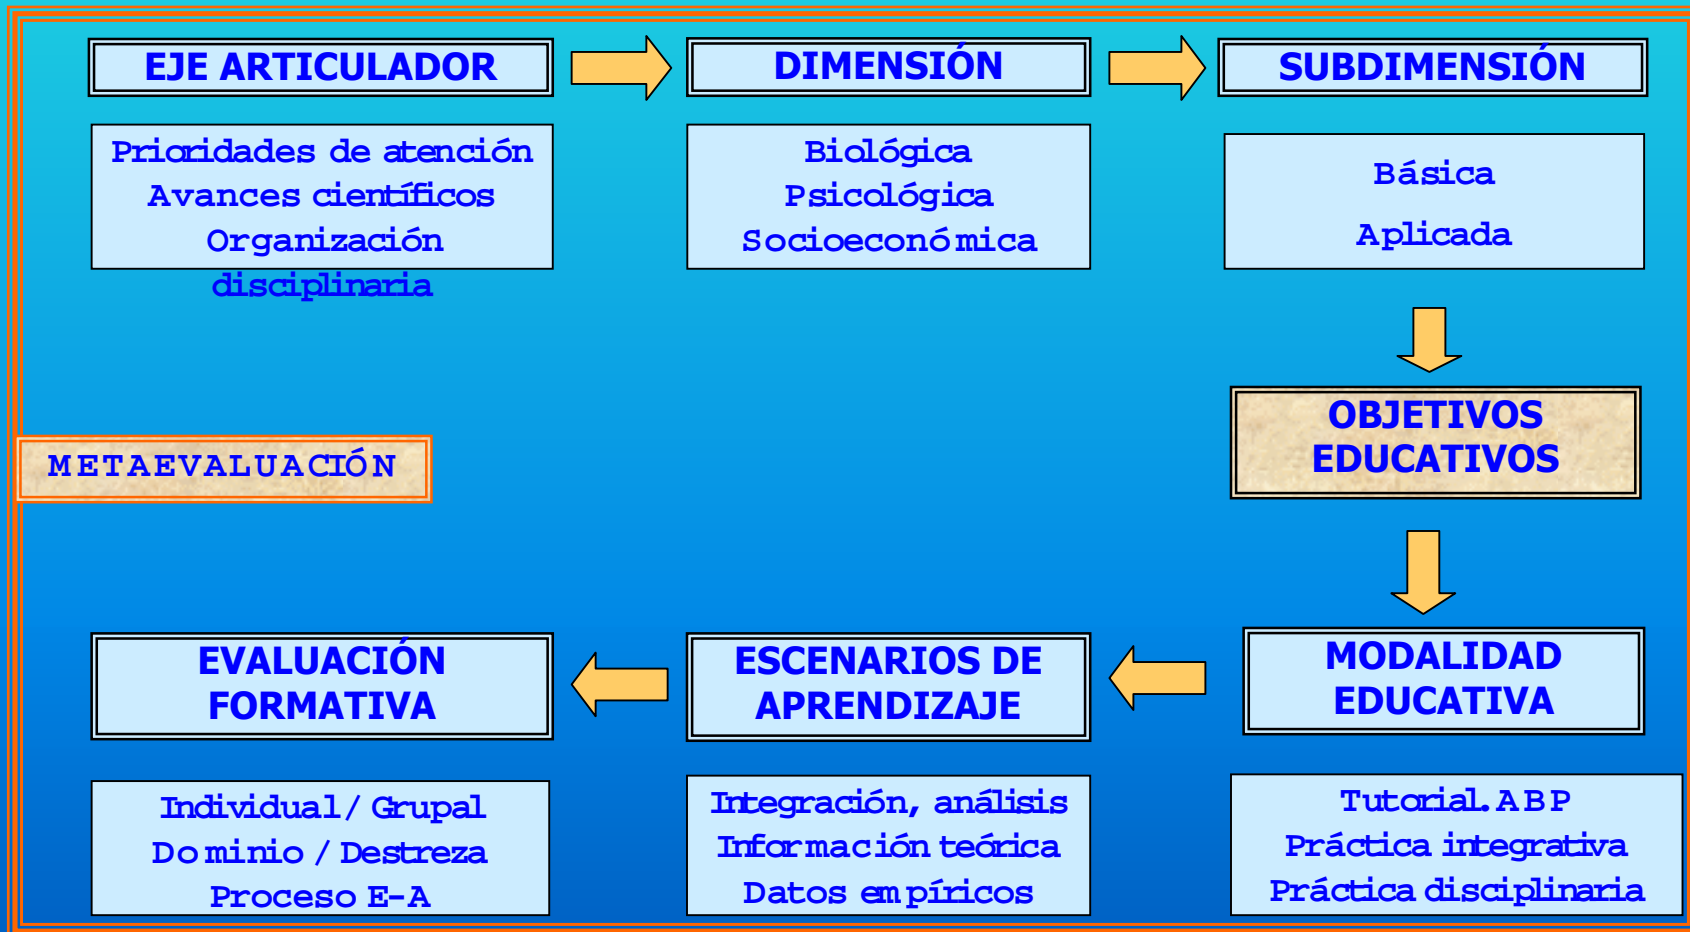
EJE ARTICULADOR

DIMENSIÓN

SUBDIMENSIÓN

Prioridades de atención
Avances científicos
Organización disciplinaria

Biológica
Psicológica
Socioeconómica

Básica
Aplicada

OBJETIVOS EDUCATIVOS

METAEVALUACIÓN

EVALUACIÓN FORMATIVA

ESCENARIOS DE APRENDIZAJE

MODALIDAD EDUCATIVA

Individual / Grupal
Dominio / Destreza
Proceso E-A

Integración, análisis
Información teórica
Datos empíricos

Tutorial. ABP
Práctica integrativa
Práctica disciplinaria